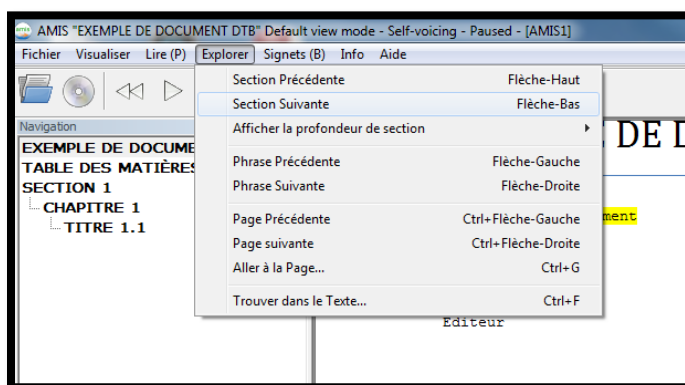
AMIS "EXEMPLE DE DOCUMENT DTB" Default view mode - Self-voicing - Paused - [AMIS1]

Fichier Visualiser Lire (P) Explorer Signets (B) Info Aide

Navigation

EXEMPLE DE DOCUME
TABLE DES MATIÈRES
SECTION 1
CHAPITRE 1
TITRE 1.1

| | |
|---|---|
| Section Précédente | Flèche-Haut |
| Section Suivante | Flèche-Bas |
| Afficher la profondeur de section | |
| Phrase Précédente | Flèche-Gauche |
| Phrase Suivante | Flèche-Droite |
| Page Précédente | Ctrl+Flèche-Gauche |
| Page suivante | Ctrl+Flèche-Droite |
| Aller à la Page... | Ctrl+G |
| Trouver dans le Texte... | Ctrl+F |

DE D

ment

Editeur